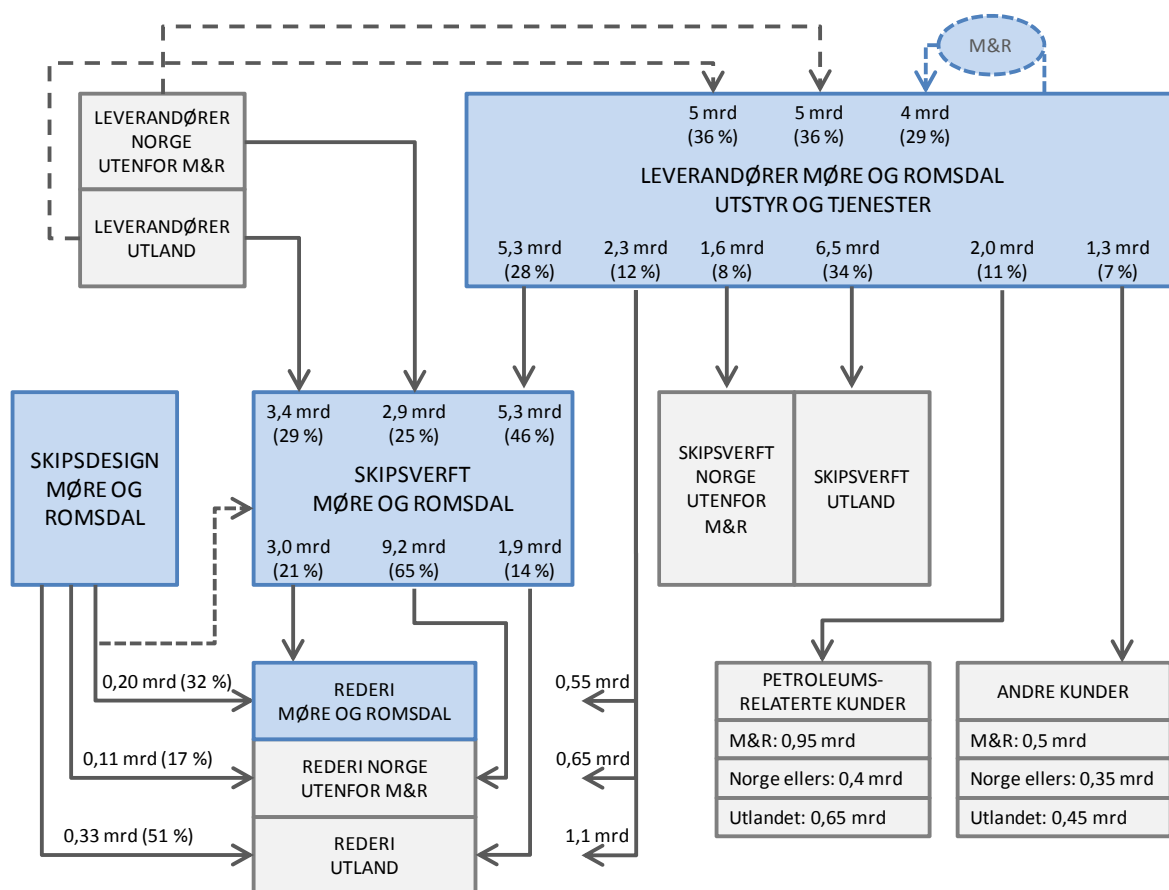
M&R

LEVERANDØRER NORGE UTENFOR M&R

LEVERANDØRER UTLAND

5 mrd (36 %)

5 mrd (36 %)

4 mrd (29 %)

LEVERANDØRER MØRE OG ROMSDAL UTSTYR OG TJENESTER

5,3 mrd (28 %)

2,3 mrd (12 %)

1,6 mrd (8 %)

6,5 mrd (34 %)

2,0 mrd (11 %)

1,3 mrd (7 %)

SKIPSDESIGN MØRE OG ROMSDAL

3,4 mrd (29 %)

2,9 mrd (25 %)

5,3 mrd (46 %)

SKIPSVERFT MØRE OG ROMSDAL

3,0 mrd (21 %)

9,2 mrd (65 %)

1,9 mrd (14 %)

SKIPSVERFT NORGE UTENFOR M&R

SKIPSVERFT UTLAND

0,20 mrd (32 %)

REDERI MØRE OG ROMSDAL

0,11 mrd (17 %)

REDERI NORGE UTENFOR M&R

0,33 mrd (51 %)

REDERI UTLAND

0,55 mrd

0,65 mrd

1,1 mrd

PETROLEUMS-RELATERTE KUNDER

M&R: 0,95 mrd

Norge ellers: 0,4 mrd

Utlandet: 0,65 mrd

ANDRE KUNDER

M&R: 0,5 mrd

Norge ellers: 0,35 mrd

Utlandet: 0,45 mrd